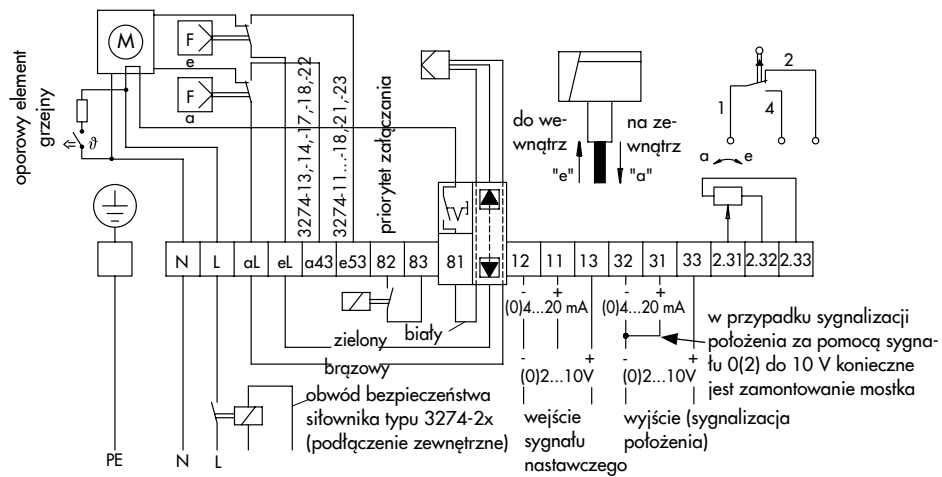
oporowy element grzejny

$\vartheta$

M

F

e

F

a

3274-13,-14,-17,-18,-22

3274-11...-18,-21,-23

priorytet załączania

do wewnątrz

"e"

na zewnątrz

"a"

1

2

4

a

e

N

L

aL

eL

a43

e53

82

83

81

12

11

13

32

31

33

2.31

2.32

2.33

zielony

biały

brązowy

-

+

(0)4...20 mA

-

+

(0)2...10V

-

+

(0)4...20 mA

-

+

(0)2...10V

w przypadku sygnalizacji położenia za pomocą sygnału 0(2) do 10 V konieczne jest zamontowanie mostka

obwód bezpieczeństwa siłownika typu 3274-2x (podłączenie zewnętrzne)

wejście sygnału nastawczego

wyjście (sygnalizacja położenia)

PE

N

L